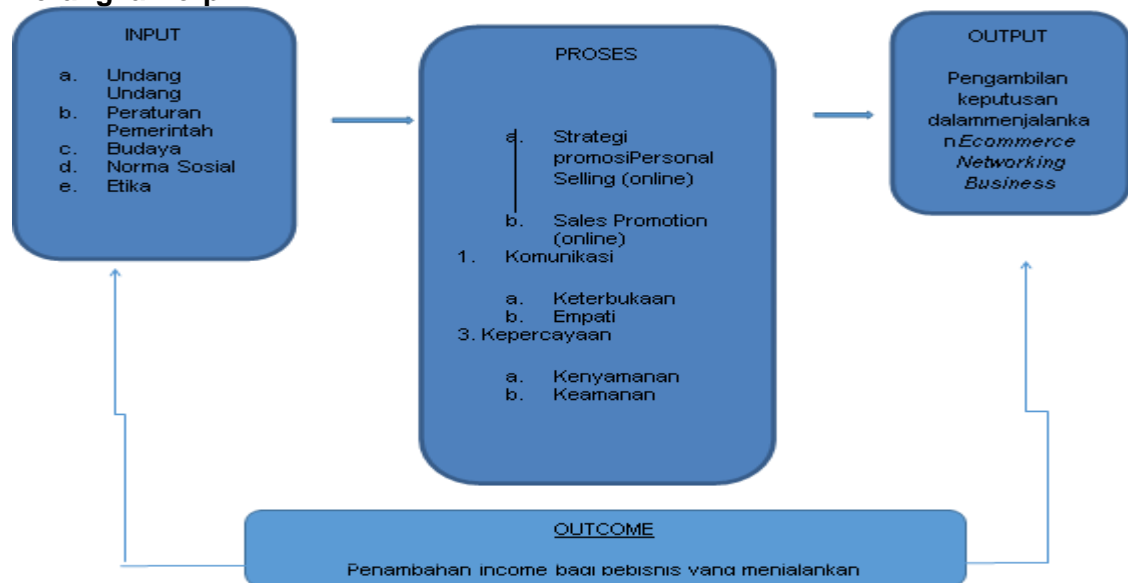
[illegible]

INPUT

a. Undang Undang
b. Peraturan Pemerintah
c. Budaya
d. Norma Sosial
e. Etika

PROSES

a. Strategi promosiPersonal Selling (online)
b. Sales Promotion (online)
1. Komunikasi
a. Keterbukaan
b. Empati
3. Kepercayaan
a. Kenyamanan
b. Keamanan

OUTPUT

Pengambilan keputusan dalammenjalankan *Ecommerce Networking Business*

OUTCOME

Penambahan income bagi pebisnis yang menjalankan